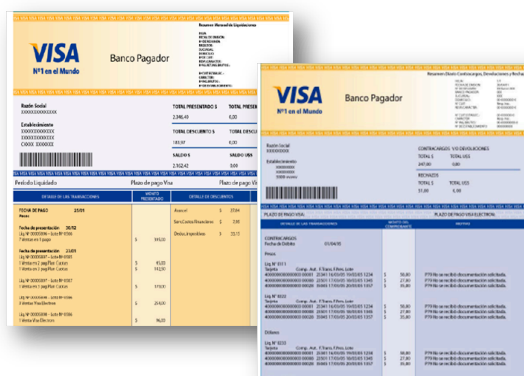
VISA
Nº1 en el Mundo
Banco Pagador

Resumen Mensual de Liquidaciones

Razón Social
XXXXXXXXXXXX

Establecimiento
XXXXXXXXXXXX
XXXXXXXXXXXX
CXXX XXXXXXX

TOTAL PRESENTADO $
2.348,40
0,00

TOTAL DESCUENTO $
185,97
0,00

SALDO $
2.162,42
0,00

Período Liquidado
Plazo de pago Visa

DETALLE DE LAS TRANSACCIONES
MONTO PRESENTADO
DETALLE DE DESCUENTOS

FECHA DE PAGO 25/01

Fecha de presentación 20/12

Fecha de presentación 23/01

Arancel $ 27,84
Serv.Costo Financiero $ 27,84
Devoluciones $ 18,84

VISA
Nº1 en el Mundo
Banco Pagador

Resumen Diario Contracargos, Devoluciones y Rechazos

Razón Social
XXXXXXXX

CONTRACARGOS Y/O DEVOLUCIONES
TOTAL $
247,00
TOTAL U$S
0,00

RECHAZOS
TOTAL $
51,00
TOTAL U$S
0,00

PLAZO DE PAGO VISA
PLAZO DE PAGO VISA ELECTRON

DETALLE DE LAS TRANSACCIONES
IMPORTE DEL COMPROBANTE
MOTIVO

CONTRACARGOS
Fecha de Débito 05/04/05

Pesos

Liq. Nº 0011
Tarjeta Comp. Aut. F.Trans. F.Prs. Lote
$ 56,00 FTR No se recibió documentación solicitada
$ 27,00 FTR No se recibió documentación solicitada
$ 21,00 FTR No se recibió documentación solicitada

Liq. Nº 0020
Tarjeta Comp. Aut. F.Trans. F.Prs. Lote
$ 56,00 FTR No se recibió documentación solicitada
$ 27,00 FTR No se recibió documentación solicitada
$ 21,00 FTR No se recibió documentación solicitada

Dólares

Liq. Nº 0030
Tarjeta Comp. Aut. F.Trans. F.Prs. Lote
$ 56,00 FTR No se recibió documentación solicitada
$ 27,00 FTR No se recibió documentación solicitada
$ 21,00 FTR No se recibió documentación solicitada